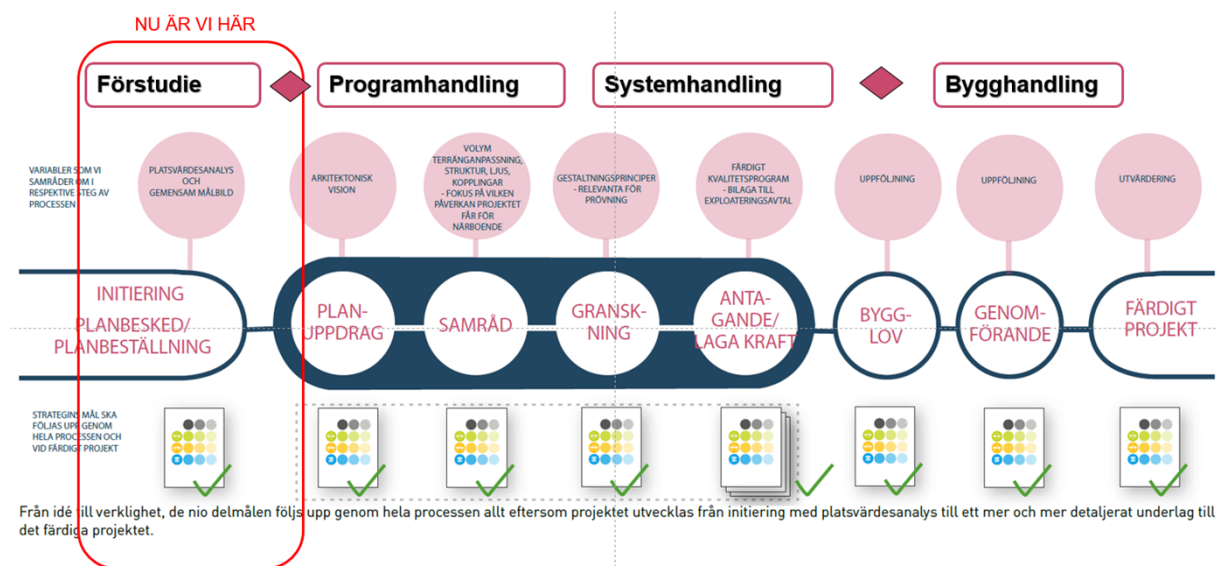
NU ÄR VI HÄR

Förstudie

Programhandling

Systemhandling

Bygghandling

VARIABLER SOM VI SAMRÅDER OM I RESPEKTIVE STEG AV PROCESSEN

PLATSVÄRDESANALYS OCH GEMENSAM MÅLBILD

ARKITEKTONISK VISION

VOLYM TERRÄNGANPASSNING, STRUKTUR, LJUS, KOPPLINGAR - FOKUS PÅ VILKEN PÅVERKAN PROJEKTET FÅR FÖR NÄRBOENDE

GESTALTNINGSPRINCIPER - RELEVANTA FÖR PRÖVNING

FÄRDIGT KVALITETSPROGRAM - BILAGA TILL EXPLOATERINGSAVTAL

UPPFÖLJNING

UPPFÖLJNING

UTVÄRDERING

INITIERING

PLANBESKED/ PLANBESTÄLLNING

PLAN-UPPDRAG

SAMRÅD

GRANSK-NING

ANTA-GANDE/ LAGA KRAFT

BYGG-LOV

GENOM-FÖRANDE

FÄRDIGT PROJEKT

STRATEGINS MÅL SKA FÖLJAS UPP GENOM HELA PROCESSEN OCH VID FÄRDIGT PROJEKT

Från idé till verklighet, de nio delmålen följs upp genom hela processen allt eftersom projektet utvecklas från initiering med platsvärdesanalys till ett mer och mer detaljerat underlag till det färdiga projektet.